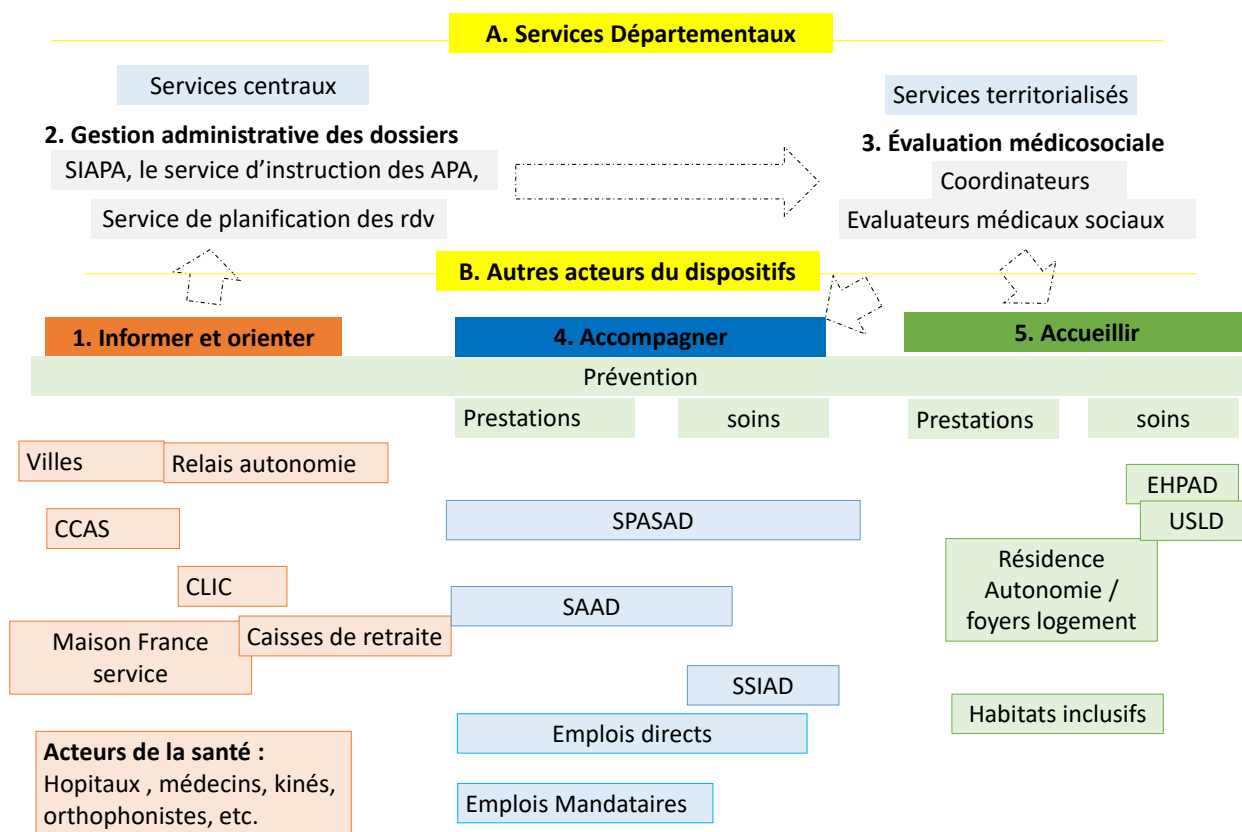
A. Services Départementaux

Services centraux

2. Gestion administrative des dossiers

SIAPA, le service d'instruction des APA,

Service de planification des rdv

Services territorialisés

3. Évaluation médicosociale

Coordinateurs

Evaluateurs médicaux sociaux

B. Autres acteurs du dispositifs

1. Informer et orienter

4. Accompagner

5. Accueillir

Prévention

Prestations

soins

Prestations

soins

Villes

Relais autonomie

CCAS

CLIC

Maison France service

Caisses de retraite

**Acteurs de la santé :** Hopitaux , médecins, kinés, orthophonistes, etc.

SPASAD

SAAD

SSIAD

Emplois directs

Emplois Mandataires

EHPAD

USLD

Résidence Autonomie / foyers logement

Habitats inclusifs